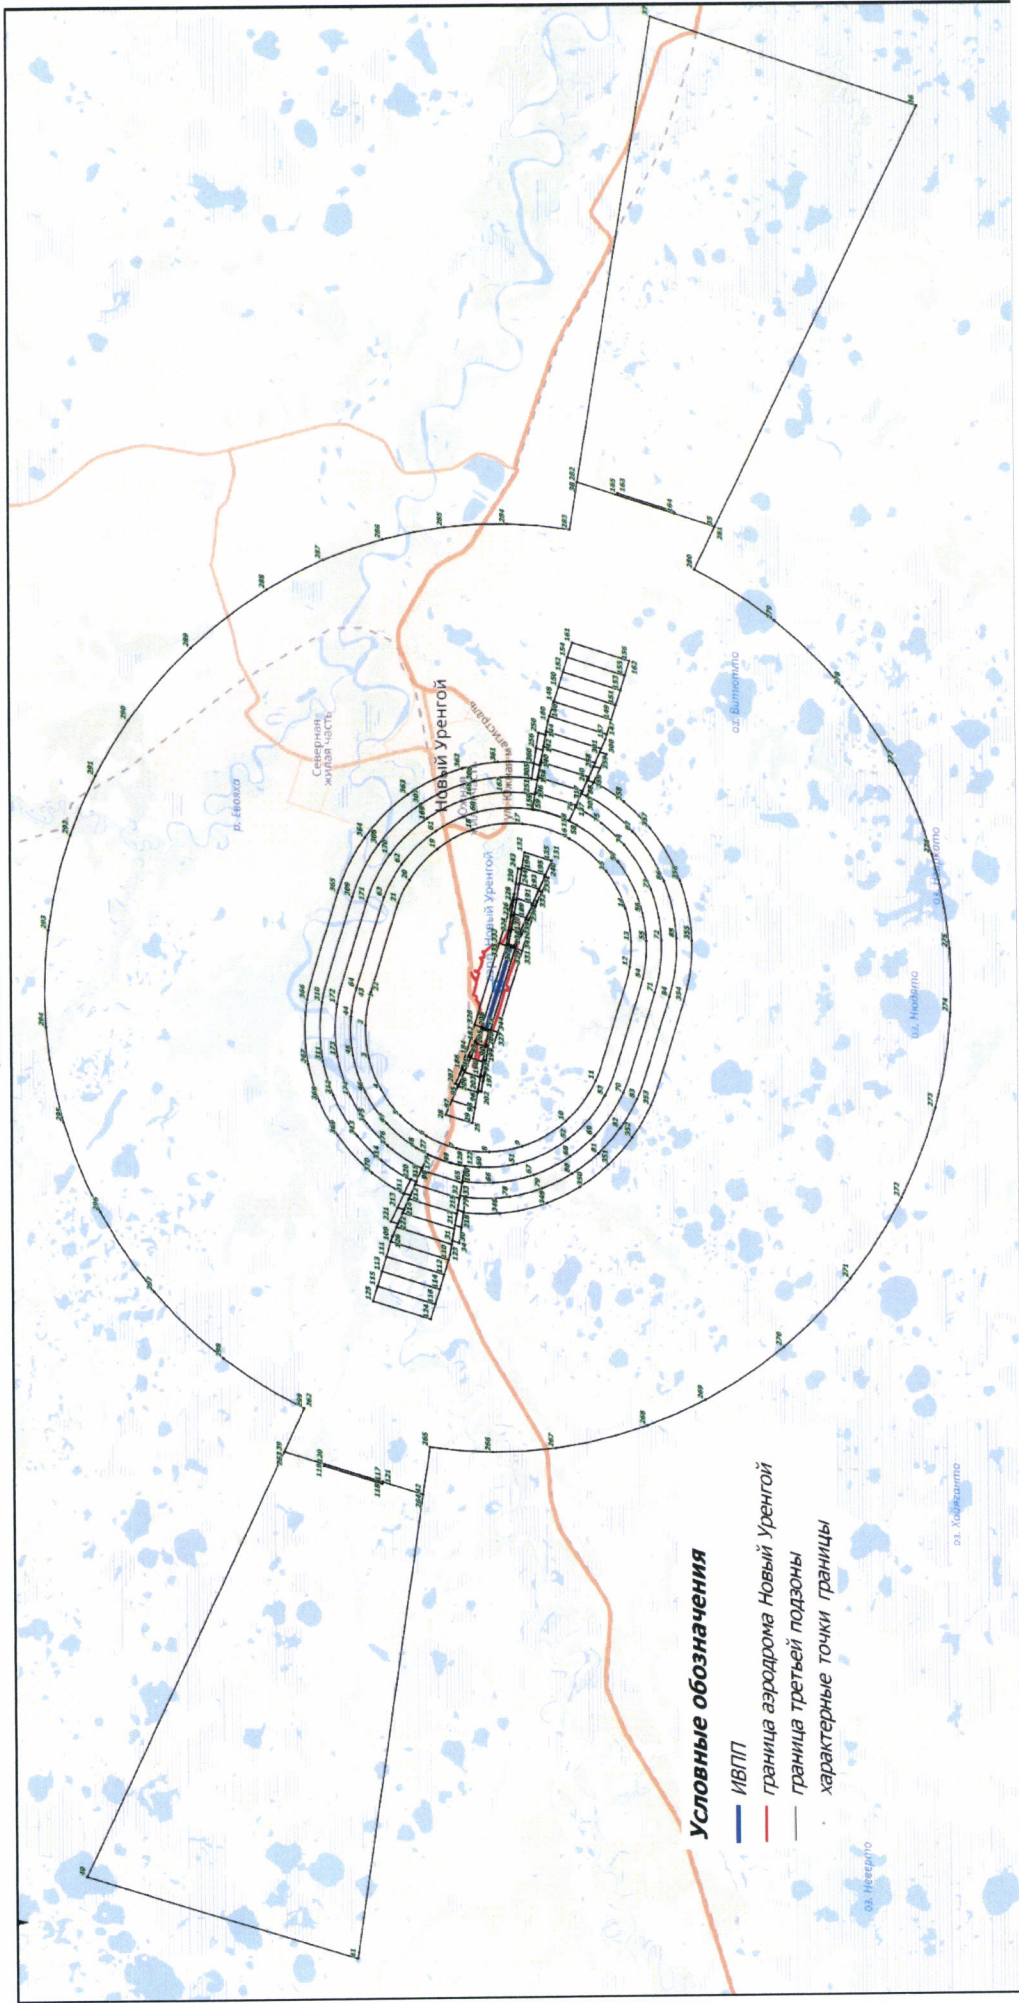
Условные обозначения
ИВПП
граница аэродрома Новый Уренгой
граница третьей подзоны
характерные точки границы

Новый Уренгой
Северная жилая часть
р. Евояха
оз. Витютто
оз. Нюдето
оз. Хасырто
оз. Неверто
Новый Уренгой